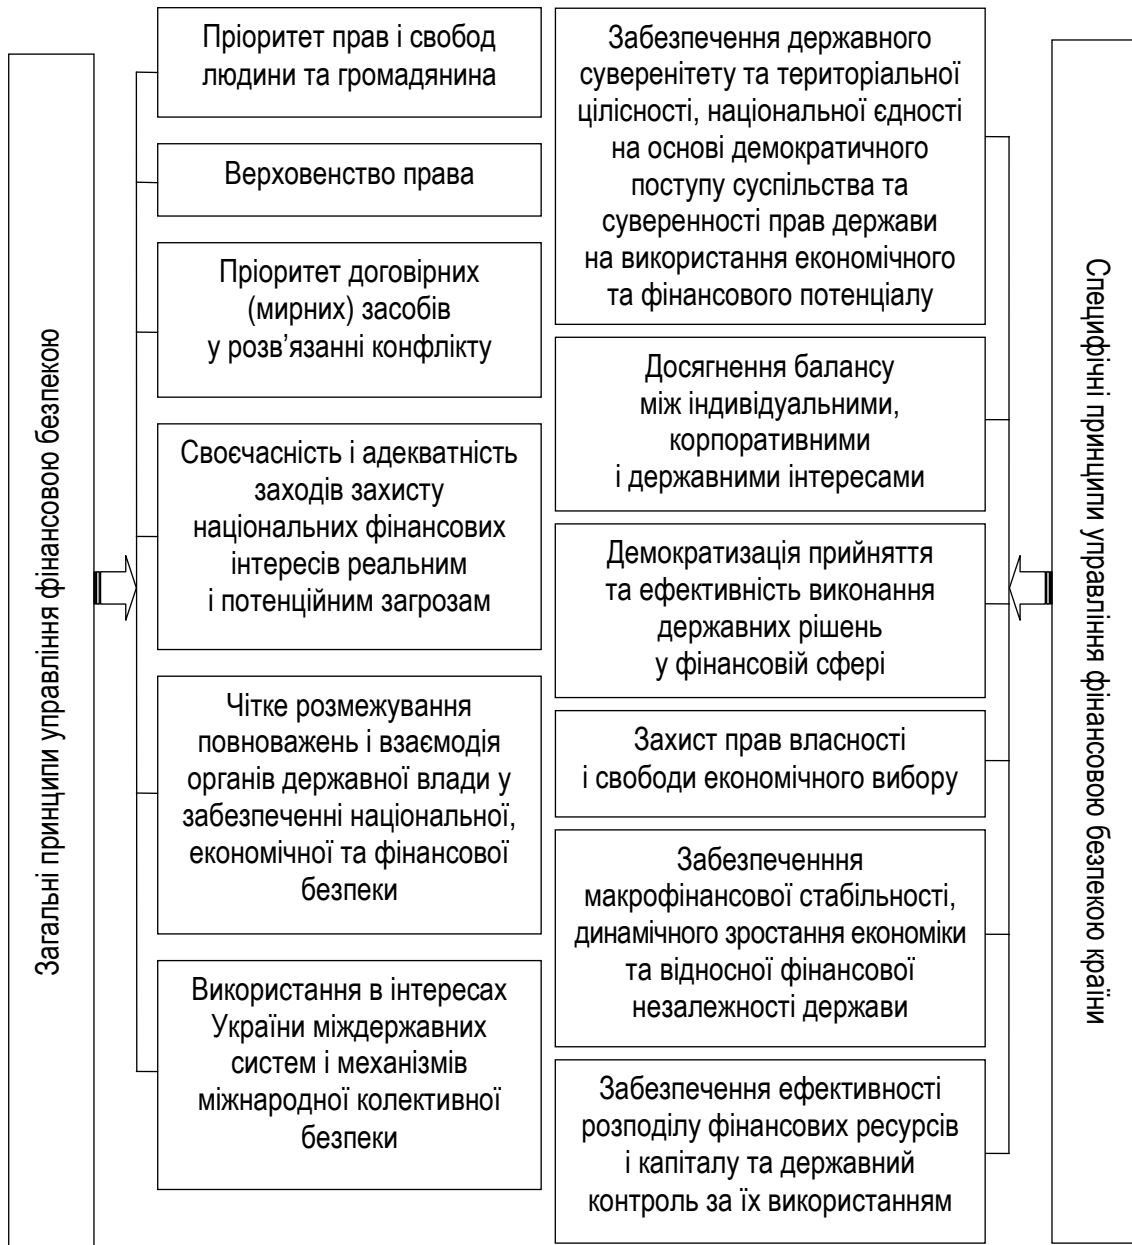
Загальні принципи управління фінансовою безпекою

Пріоритет прав і свобод людини та громадянина

Верховенство права

Пріоритет договірних (мирних) засобів у розв'язанні конфлікту

Своєчасність і адекватність заходів захисту національних фінансових інтересів реальним і потенційним загрозам

Чітке розмежування повноважень і взаємодія органів державної влади у забезпеченні національної, економічної та фінансової безпеки

Використання в інтересах України міждержавних систем і механізмів міжнародної колективної безпеки

Забезпечення державного суверенітету та територіальної цілісності, національної єдності на основі демократичного поступу суспільства та суверенності прав держави на використання економічного та фінансового потенціалу

Досягнення балансу між індивідуальними, корпоративними і державними інтересами

Демократизація прийняття та ефективність виконання державних рішень у фінансовій сфері

Захист прав власності і свободи економічного вибору

Забезпечення макрофінансової стабільності, динамічного зростання економіки та відносної фінансової незалежності держави

Забезпечення ефективності розподілу фінансових ресурсів і капіталу та державний контроль за їх використанням

Специфічні принципи управління фінансовою безпекою країни